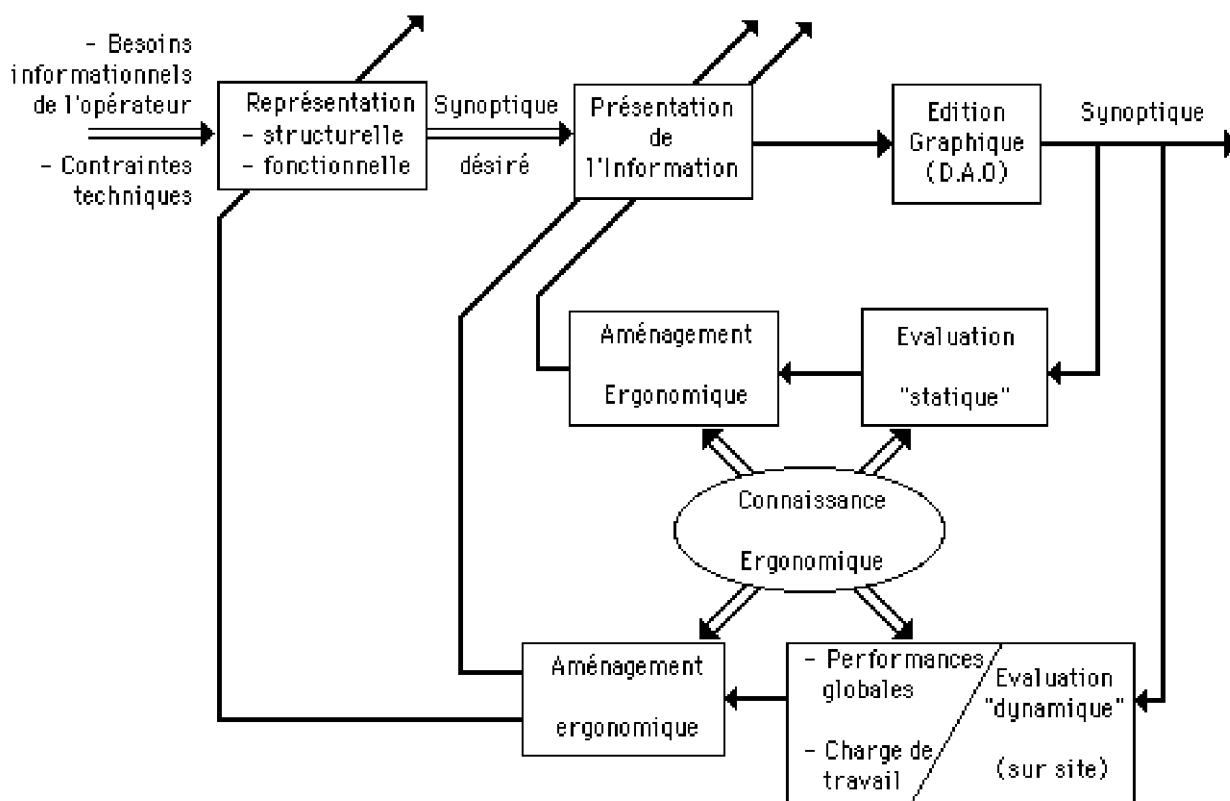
- Besoins informationnels de l'opérateur

- Contraintes techniques

Représentation
- structurelle
- fonctionnelle

Synoptique
désiré

Présentation de l'Information

Edition Graphique (D.A.O)

Synoptique

Aménagement Ergonomique

Evaluation "statique"

Connaissance Ergonomique

Aménagement ergonomique

- Performances globales

- Charge de travail

Evaluation "dynamique"

(sur site)